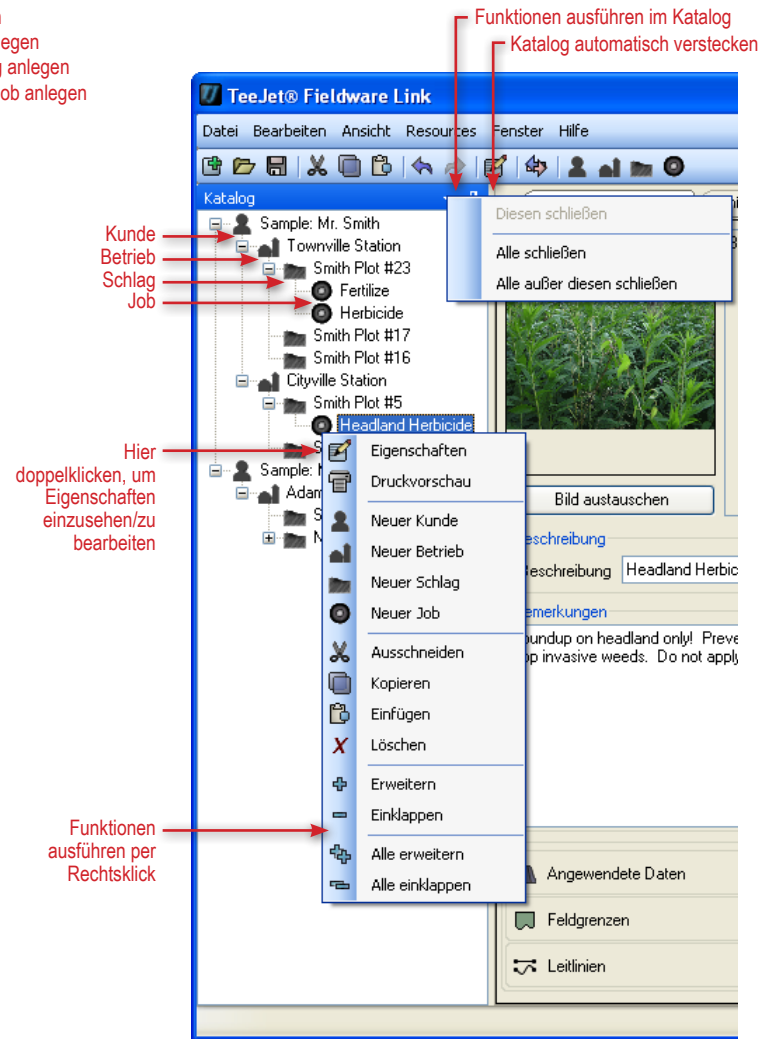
n
egen
g anlegen
ob anlegen

Funktionen ausführen im Katalog
Katalog automatisch verstecken

TeeJet® Fieldware Link

Datei Bearbeiten Ansicht Resources Fenster Hilfe

Katalog

Diesen schließen
Alle schließen
Alle außer diesen schließen

Kunde
Betrieb
Schlag
Job

Sample: Mr. Smith
Townville Station
Smith Plot #23
Fertilize
Herbicide
Smith Plot #17
Smith Plot #16
Cityville Station
Smith Plot #5
Headland Herbicide
S
Sample: M
Adam
S
N

Hier doppelklicken, um Eigenschaften einzusehen/zu bearbeiten

Eigenschaften
Druckvorschau
Neuer Kunde
Neuer Betrieb
Neuer Schlag
Neuer Job
Ausschneiden
Kopieren
Einfügen
Löschen
Erweitern
Einklappen
Alle erweitern
Alle einklappen

Funktionen ausführen per Rechtsklick

Bild austauschen
eschreibung
Beschreibung Headland Herbic
emerkungen
oundup on headland only! Preve
p invasive weeds. Do not apply

Angewendete Daten
Feldgrenzen
Leitlinien